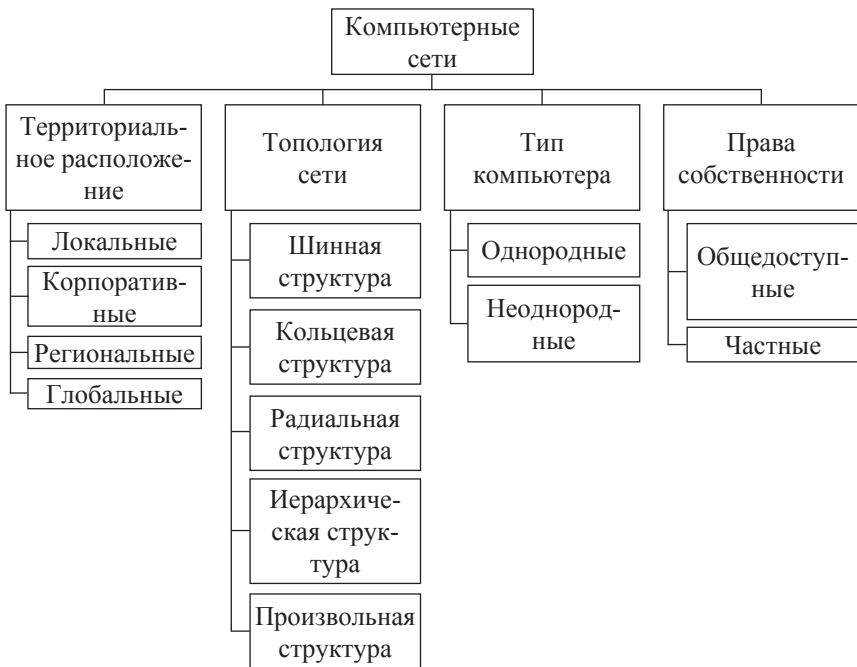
Компьютерные сети

Территориальное расположение

Локальные

Корпоративные

Региональные

Глобальные

Топология сети

Шинная структура

Кольцевая структура

Радиальная структура

Иерархическая структура

Произвольная структура

Тип компьютера

Однородные

Неоднородные

Права собственности

Общедоступные

Частные